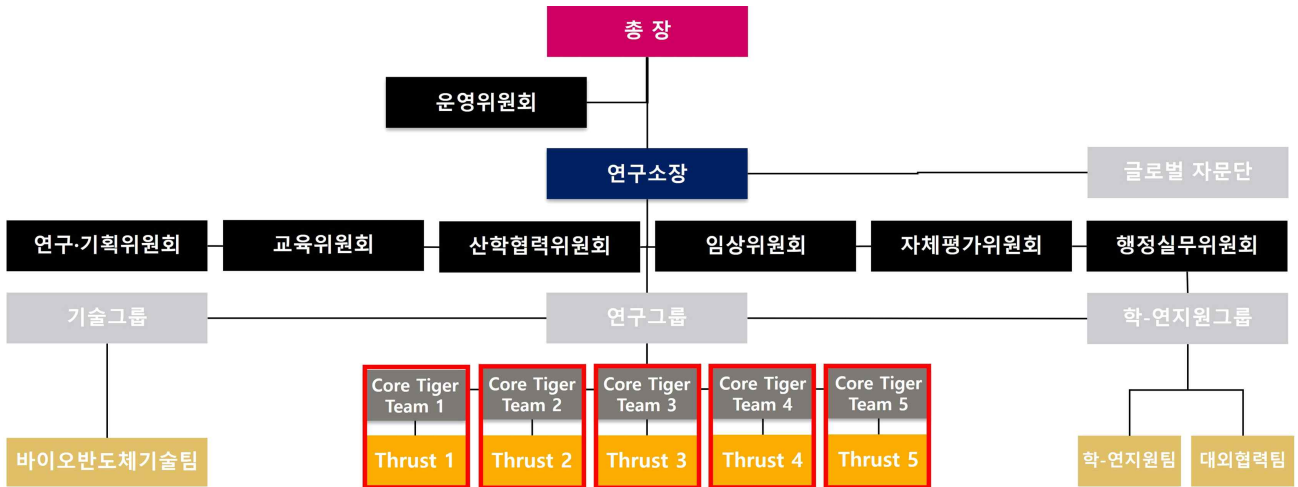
총 장

운영위원회

연구소장

글로벌 자문단

연구·기획위원회

교육위원회

산학협력위원회

임상위원회

자체평가위원회

행정실무위원회

기술그룹

연구그룹

학-연지원그룹

Core Tiger Team 1

Core Tiger Team 2

Core Tiger Team 3

Core Tiger Team 4

Core Tiger Team 5

바이오반도체기술팀

Thrust 1

Thrust 2

Thrust 3

Thrust 4

Thrust 5

학-연지원팀

대외협력팀